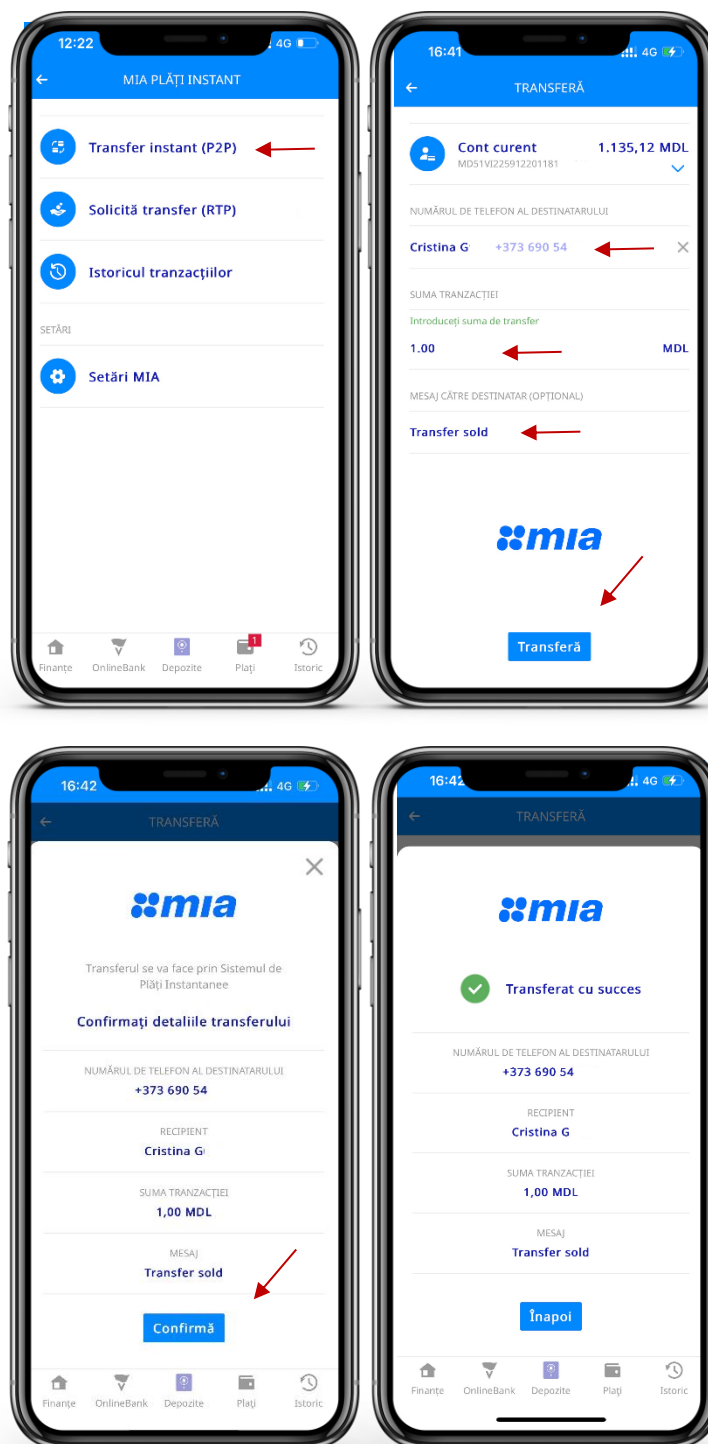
12:22 4G

MIA PLĂȚI INSTANT

Transfer instant (P2P)

Solicită transfer (RTP)

Istoricul tranzacțiilor

SETĂRI

Setări MIA

Finanțe OnlineBank Depozite Plăți 1 Istoric

16:41 4G

TRANSFERĂ

Cont curent 1.135,12 MDL
MD51VI225912201181

NUMĂRUL DE TELEFON AL DESTINATARULUI

Cristina G +373 690 54

SUMA TRANZACȚIEI

Introduceți suma de transfer

1.00 MDL

MESAJ CĂTRE DESTINATAR (OPȚIONAL)

Transfer sold

mia

Transferă

16:42 4G

TRANSFERĂ

mia

Transferul se va face prin Sistemul de Plăți Instantanee

Confirmați detaliile transferului

NUMĂRUL DE TELEFON AL DESTINATARULUI
+373 690 54

RECIPIENT
Cristina G

SUMA TRANZACȚIEI
1,00 MDL

MESAJ
Transfer sold

Confirmă

Finanțe OnlineBank Depozite Plăți Istoric

16:42 4G

TRANSFERĂ

mia

Transferat cu succes

NUMĂRUL DE TELEFON AL DESTINATARULUI
+373 690 54

RECIPIENT
Cristina G

SUMA TRANZACȚIEI
1,00 MDL

MESAJ
Transfer sold

Înapoi

Finanțe OnlineBank Depozite Plăți Istoric